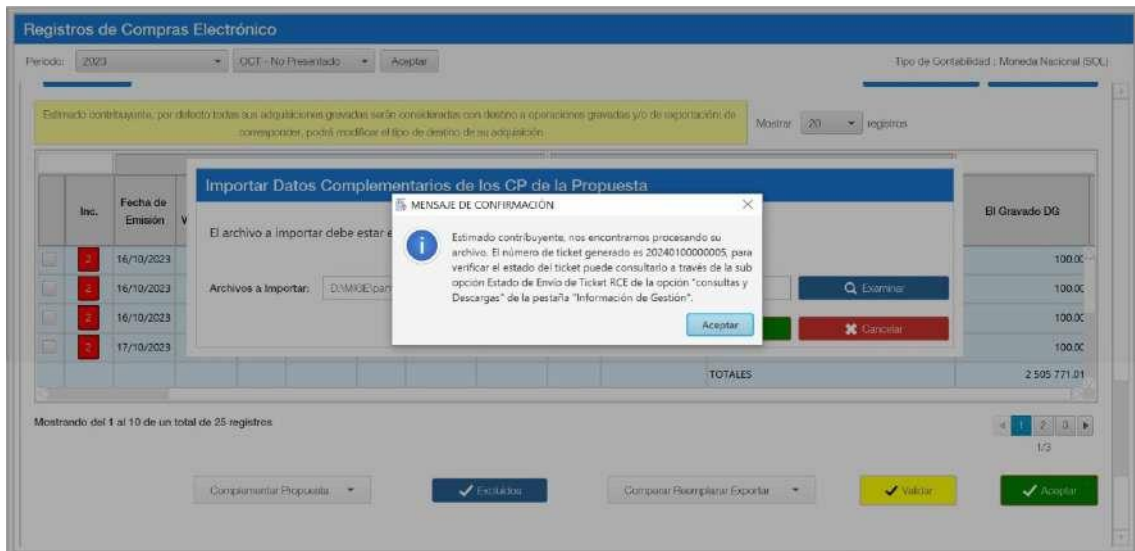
Registros de Compras Electrónico

Periodo: 2023 OCT - No Presentado Aceptar

Tipo de Contabilidad : Moneda Nacional (SOL)

Estimado contribuyente, por defecto todas sus adquisiciones gravadas serán consideradas con destino a operaciones gravadas y/o de exportación; de corresponder, podrá modificar el tipo de destino de su adquisición.

Mostrar 20 registros

| Inc. | Fecha de Emisión | | BI Gravado DG |
|---|---|---|---|
| 2 | 16/10/2023 | | 100.0 |
| 2 | 16/10/2023 | | 100.0 |
| 2 | 16/10/2023 | | 100.0 |
| 2 | 17/10/2023 | | 100.0 |
| | | TOTALES | 2 505 771.01 |

Importar Datos Complementarios de los CP de la Propuesta

El archivo a importar debe estar e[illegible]

Archivos a Importar: D:\MIGE\par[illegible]

Examinar

Cancelar

MENSAJE DE CONFIRMACIÓN

Estimado contribuyente, nos encontramos procesando su archivo. El número de ticket generado es 20240100000005, para verificar el estado del ticket puede consultarlo a través de la sub opción Estado de Envío de Ticket RCE de la opción "consultas y Descargas" de la pestaña "Información de Gestión".

Aceptar

Mostrando del 1 al 10 de un total de 25 registros

1 2 3
1/3

Complementar Propuesta Excluidos Comparar Reemplazar Exportar Validar Aceptar